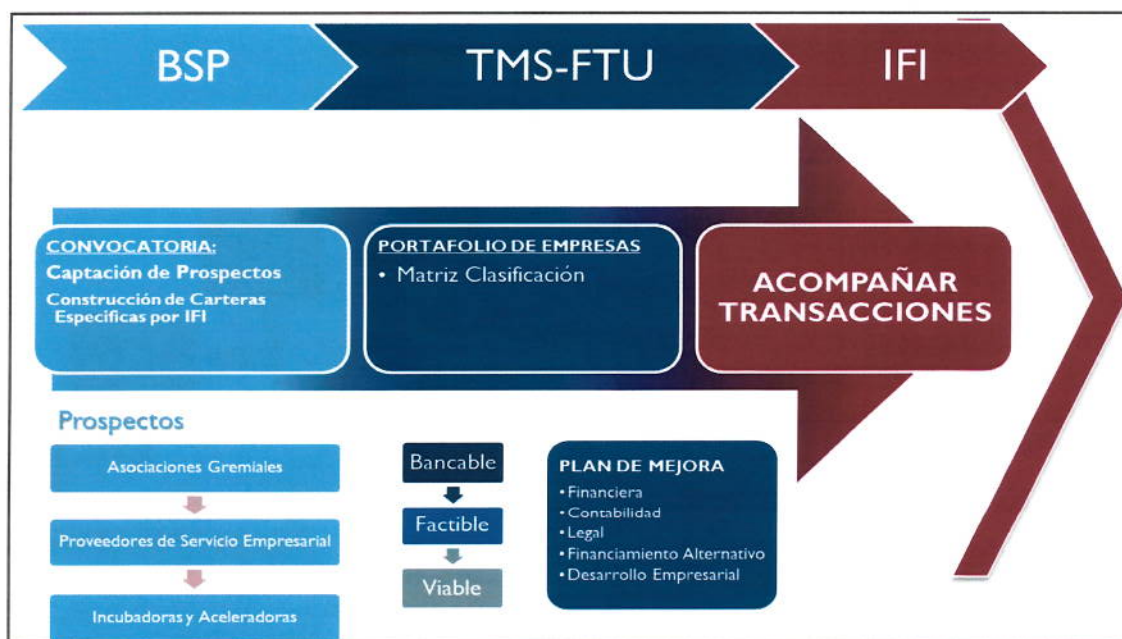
BSP

TMS-FTU

IFI

CONVOCATORIA:
Captación de Prospectos
Construcción de Carteras Especificas por IFI

PORTAFOLIO DE EMPRESAS
• Matriz Clasificación

ACOMPAÑAR TRANSACCIONES

Prospectos

Asociaciones Gremiales

Proveedores de Servicio Empresarial

Incubadoras y Aceleradoras

Bancable

Factible

Viable

PLAN DE MEJORA
• Financiera
• Contabilidad
• Legal
• Financiamiento Alternativo
• Desarrollo Empresarial